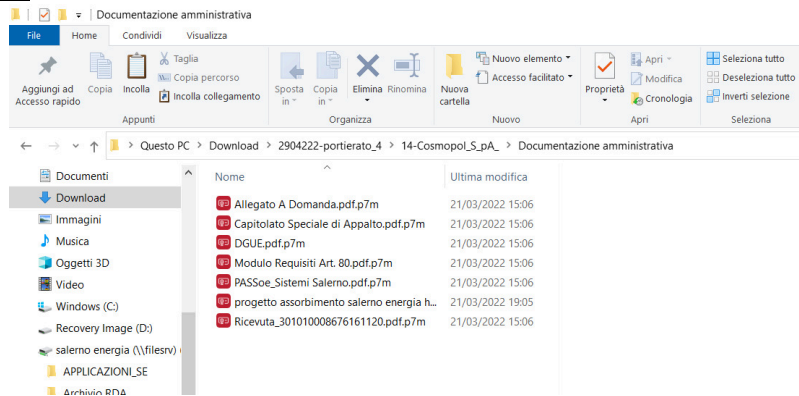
Documentazione amministrativa

File | Home | Condividi | Visualizza

Aggiungi ad Accesso rapido | Copia | Incolla | Taglia | Copia percorso | Incolla collegamento
Appunti

Sposta in | Copia in | Elimina | Rinomina
Organizza

Nuova cartella | Nuovo elemento | Accesso facilitato
Nuovo

Proprietà | Apri | Modifica | Cronologia
Apri

Seleziona tutto | Deseleziona tutto | Inverti selezione
Seleziona

Questo PC > Download > 2904222-portierato_4 > 14-Cosmopol_S_pA_ > Documentazione amministrativa

Documenti
Download
Immagini
Musica
Oggetti 3D
Video
Windows (C:)
Recovery Image (D:)
salerno energia (\\filesrv)
APPLICAZIONI_SE
Archivio RDA

| Nome | Ultima modifica |
|---|---|
| Allegato A Domanda.pdf.p7m | 21/03/2022 15:06 |
| Capitolato Speciale di Appalto.pdf.p7m | 21/03/2022 15:06 |
| DGUE.pdf.p7m | 21/03/2022 15:06 |
| Modulo Requisiti Art. 80.pdf.p7m | 21/03/2022 15:06 |
| PASSoe_Sistemi Salerno.pdf.p7m | 21/03/2022 15:06 |
| progetto assorbimento salerno energia h... | 21/03/2022 19:05 |
| Ricevuta_301010008676161120.pdf.p7m | 21/03/2022 15:06 |